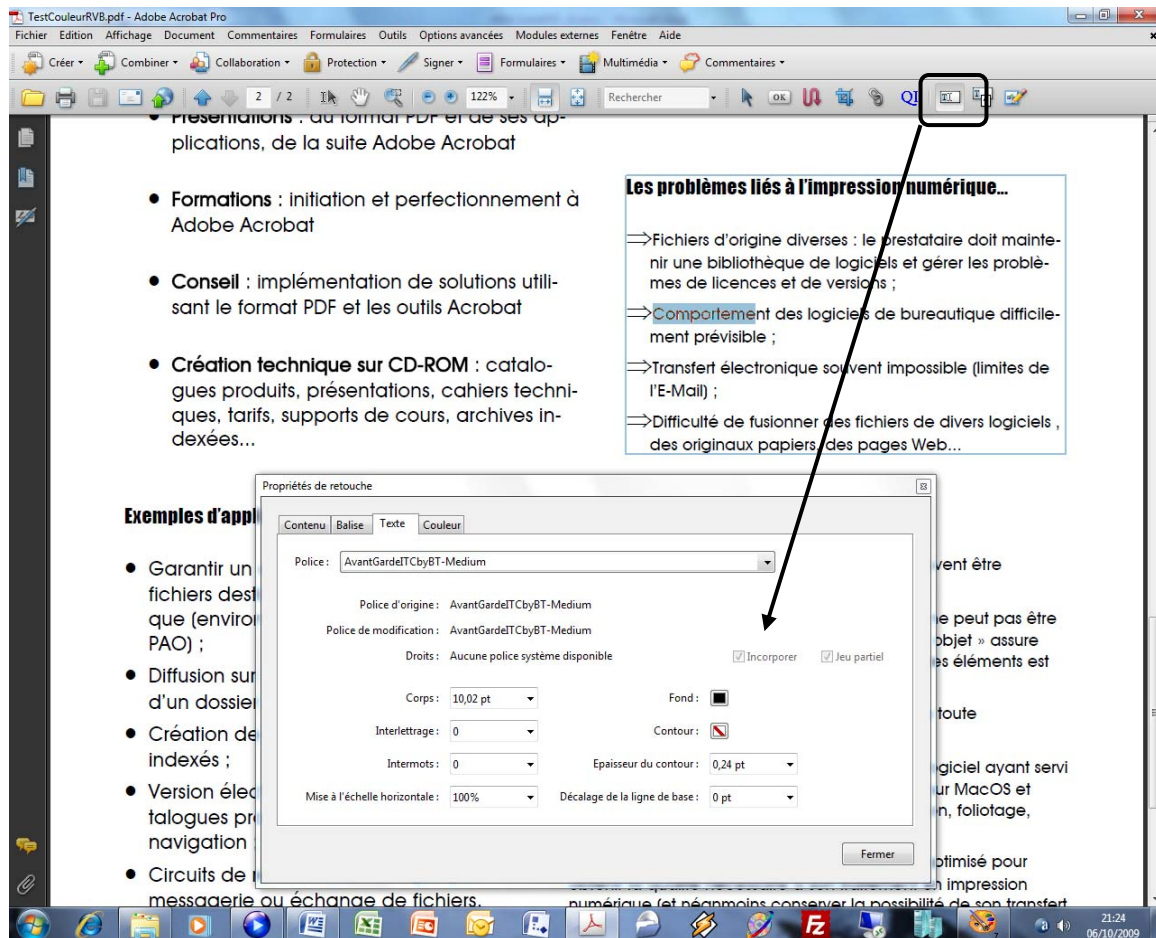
TestCouleurRVB.pdf - Adobe Acrobat Pro

Fichier Edition Affichage Document Commentaires Formulaires Outils Options avancées Modules externes Fenêtre Aide

Créer · Combiner · Collaboration · Protection · Signer · Formulaires · Multimédia · Commentaires ·

2 / 2 122% Rechercher

• Présentations : du format PDF et de ses applications, de la suite Adobe Acrobat

• Formations : initiation et perfectionnement à Adobe Acrobat

• Conseil : implémentation de solutions utilisant le format PDF et les outils Acrobat

• Création technique sur CD-ROM : catalogues produits, présentations, cahiers techniques, tarifs, supports de cours, archives indexées...

Les problèmes liés à l'impression numérique...

⇒Fichiers d'origine diverses : le prestataire doit maintenir une bibliothèque de logiciels et gérer les problèmes de licences et de versions ;

⇒Comportement des logiciels de bureautique difficilement prévisible ;

⇒Transfert électronique souvent impossible (limites de l'E-Mail) ;

⇒Difficulté de fusionner des fichiers de divers logiciels , des originaux papiers, des pages Web...

Exemples d'appl

• Garantir un fichiers dest que (environ PAO) ;

• Diffusion sur d'un dossier

• Création de indexés ;

• Version élec talogues pr navigation

• Circuits de messagerie ou échange de fichiers.

vent être

ne peut pas être objet » assure es éléments est

toute

giciel ayant servi ur MacOS et n, foliotage,

ptimisé pour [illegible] impression numérique (et néanmoins conserver la possibilité de son transfert

Propriétés de retouche

Contenu Balise Texte Couleur

Police : AvantGardeITCbyBT-Medium

Police d'origine : AvantGardeITCbyBT-Medium

Police de modification : AvantGardeITCbyBT-Medium

Droits : Aucune police système disponible

Incorporer Jeu partiel

Corps : 10,02 pt

Fond :

Interlettrage : 0

Contour :

Intermots : 0

Epaisseur du contour : 0,24 pt

Mise à l'échelle horizontale : 100%

Décalage de la ligne de base : 0 pt

Fermer

21:24
06/10/2009